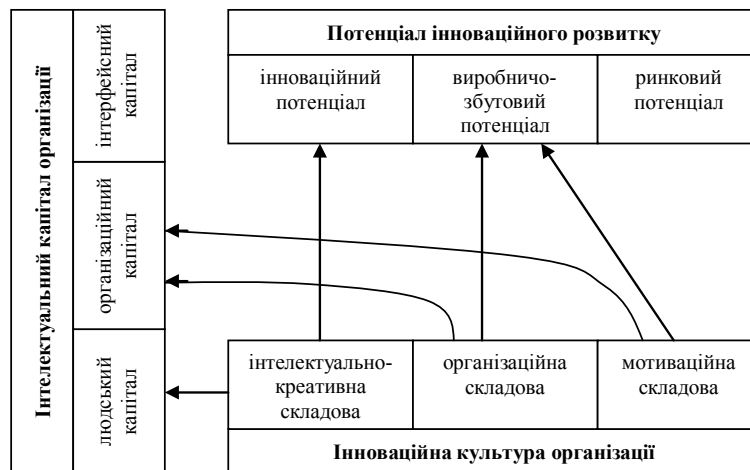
Інтелектуальний капітал організації

інтерфейсний капітал

організаційний капітал

людський капітал

**Потенціал інноваційного розвитку**

| інноваційний потенціал | виробничо-збутовий потенціал | ринковий потенціал |
|---|---|---|

| інтелектуально-креативна складова | організаційна складова | мотиваційна складова |
|---|---|---|

**Інноваційна культура організації**